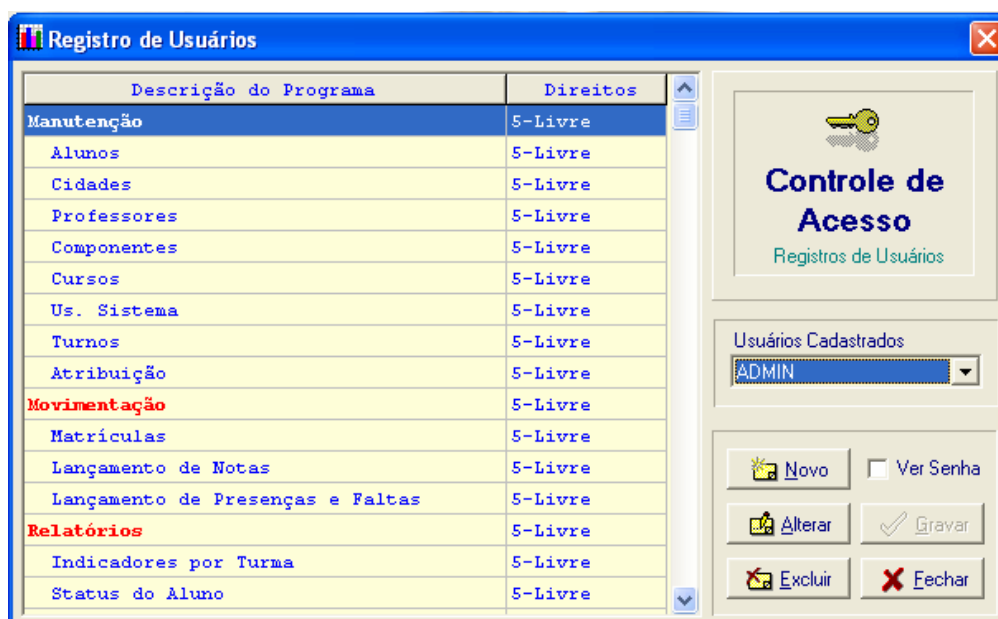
Registro de Usuários

| Descrição do Programa | Direitos |
|---|---|
| Manutenção | 5-Livre |
| Alunos | 5-Livre |
| Cidades | 5-Livre |
| Professores | 5-Livre |
| Componentes | 5-Livre |
| Cursos | 5-Livre |
| Us. Sistema | 5-Livre |
| Turnos | 5-Livre |
| Atribuição | 5-Livre |
| Movimentação | 5-Livre |
| Matrículas | 5-Livre |
| Lançamento de Notas | 5-Livre |
| Lançamento de Presenças e Faltas | 5-Livre |
| Relatórios | 5-Livre |
| Indicadores por Turma | 5-Livre |
| Status do Aluno | 5-Livre |

Controle de Acesso
Registros de Usuários

Usuários Cadastrados
ADMIN

Novo
Ver Senha
Alterar
Gravar
Excluir
Fechar